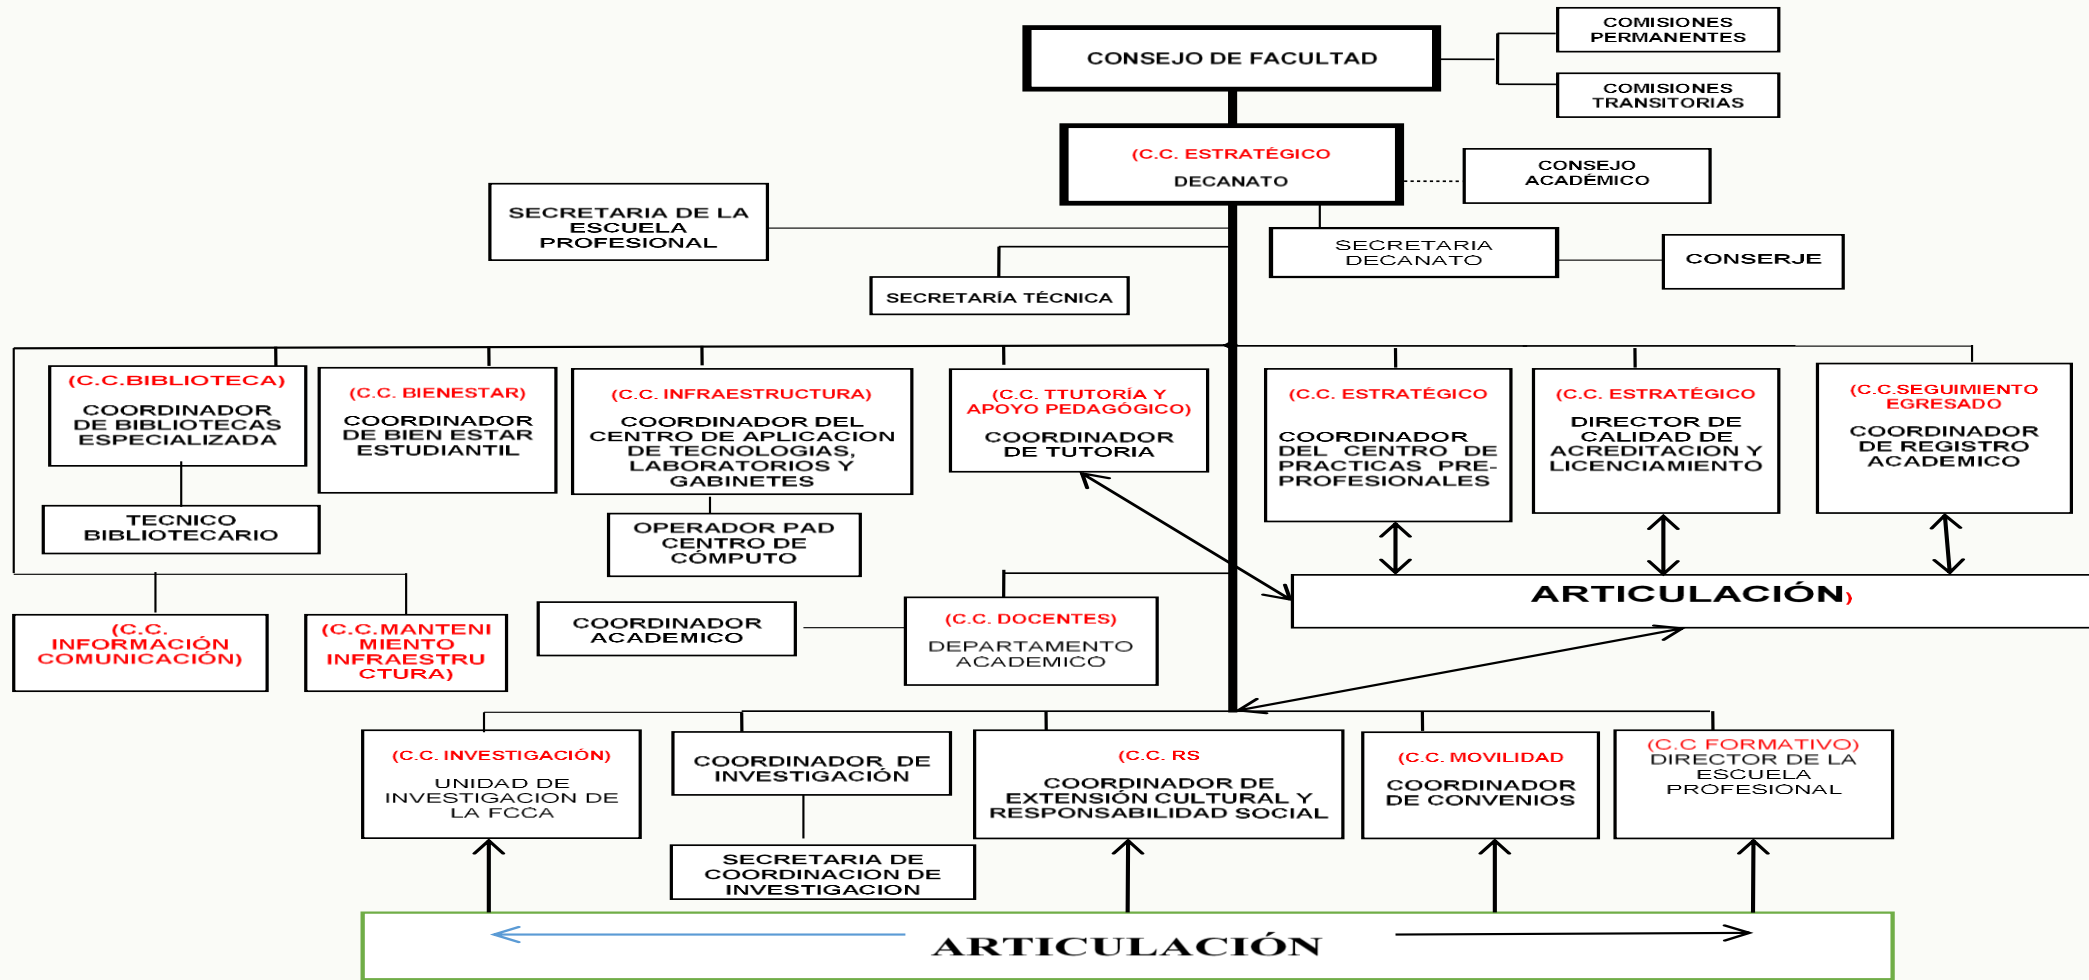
CONSEJO DE FACULTAD

COMISIONES PERMANENTES

COMISIONES TRANSITORIAS

(C.C. ESTRATÉGICO
DECANATO

CONSEJO ACADÉMICO

SECRETARIA DE LA ESCUELA PROFESIONAL

SECRETARIA DECANATO

CONSERJE

SECRETARÍA TÉCNICA

(C.C.BIBLIOTECA)
COORDINADOR DE BIBLIOTECAS ESPECIALIZADA

(C.C. BIENESTAR)
COORDINADOR DE BIEN ESTAR ESTUDIANTIL

(C.C. INFRAESTRUCTURA)
COORDINADOR DEL CENTRO DE APLICACION DE TECNOLOGIAS, LABORATORIOS Y GABINETES

(C.C. TTUTORIA Y APOYO PEDAGÓGICO)
COORDINADOR DE TUTORIA

(C.C. ESTRATÉGICO
COORDINADOR DEL CENTRO DE PRACTICAS PRE-PROFESIONALES

(C.C. ESTRATÉGICO
DIRECTOR DE CALIDAD DE ACREDITACION Y LICENCIAMIENTO

(C.C.SEGUIMIENTO EGRESADO
COORDINADOR DE REGISTRO ACADEMICO

TECNICO BIBLIOTECARIO

OPERADOR PAD CENTRO DE CÓMPUTO

ARTICULACIÓN)

(C.C. INFORMACIÓN COMUNICACIÓN)

(C.C.MANTENIMIENTO INFRAESTRUCTURA)

COORDINADOR ACADEMICO

(C.C. DOCENTES)
DEPARTAMENTO ACADEMICO

(C.C. INVESTIGACIÓN)
UNIDAD DE INVESTIGACION DE LA FCCA

COORDINADOR DE INVESTIGACIÓN

SECRETARIA DE COORDINACION DE INVESTIGACION

(C.C. RS
COORDINADOR DE EXTENSIÓN CULTURAL Y RESPONSABILIDAD SOCIAL

(C.C. MOVILIDAD
COORDINADOR DE CONVENIOS

(C.C FORMATIVO)
DIRECTOR DE LA ESCUELA PROFESIONAL

ARTICULACIÓN